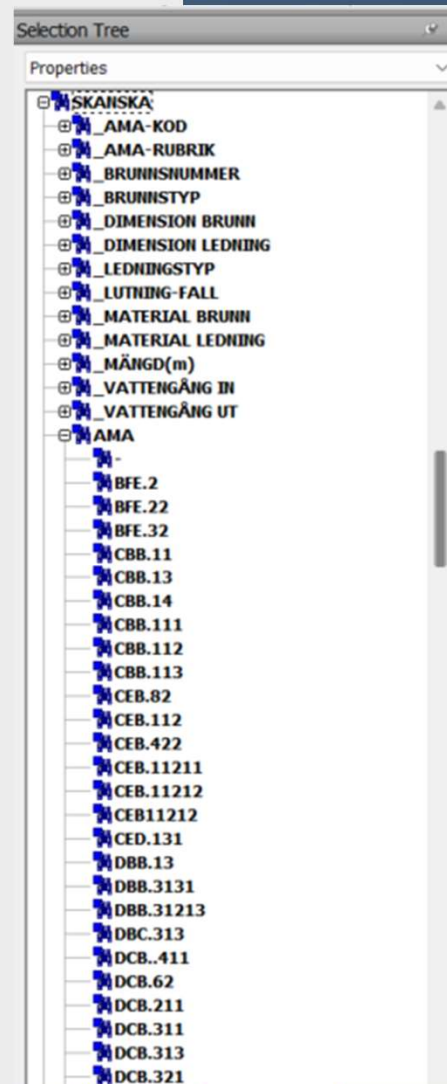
Selection Tree

Properties

SKANSKA
_AMA-KOD
_AMA-RUBRIK
_BRUNNSNUMMER
_BRUNNSTYP
_DIMENSION BRUNN
_DIMENSION LEDNING
_LEDNINGSTYP
_LUTNING-FALL
_MATERIAL BRUNN
_MATERIAL LEDNING
_MÄNGD(m)
_VATTENGÅNG IN
_VATTENGÅNG UT
AMA
-
BFE.2
BFE.22
BFE.32
CBB.11
CBB.13
CBB.14
CBB.111
CBB.112
CBB.113
CEB.82
CEB.112
CEB.422
CEB.11211
CEB.11212
CEB11212
CED.131
DBB.13
DBB.3131
DBB.31213
DBC.313
DCB..411
DCB.62
DCB.211
DCB.311
DCB.313
DCB.321